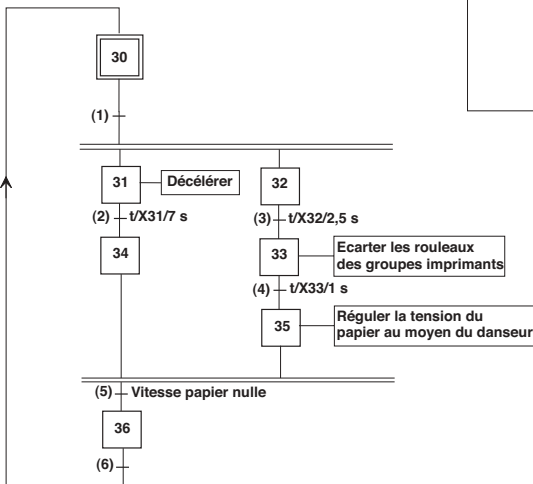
30

(1)

31

Décélérer

32

(2) t/X31/7 s

(3) t/X32/2,5 s

34

33

Ecarter les rouleaux des groupes imprimants

(4) t/X33/1 s

35

Réguler la tension du papier au moyen du danseur

(5) Vitesse papier nulle

36

(6)